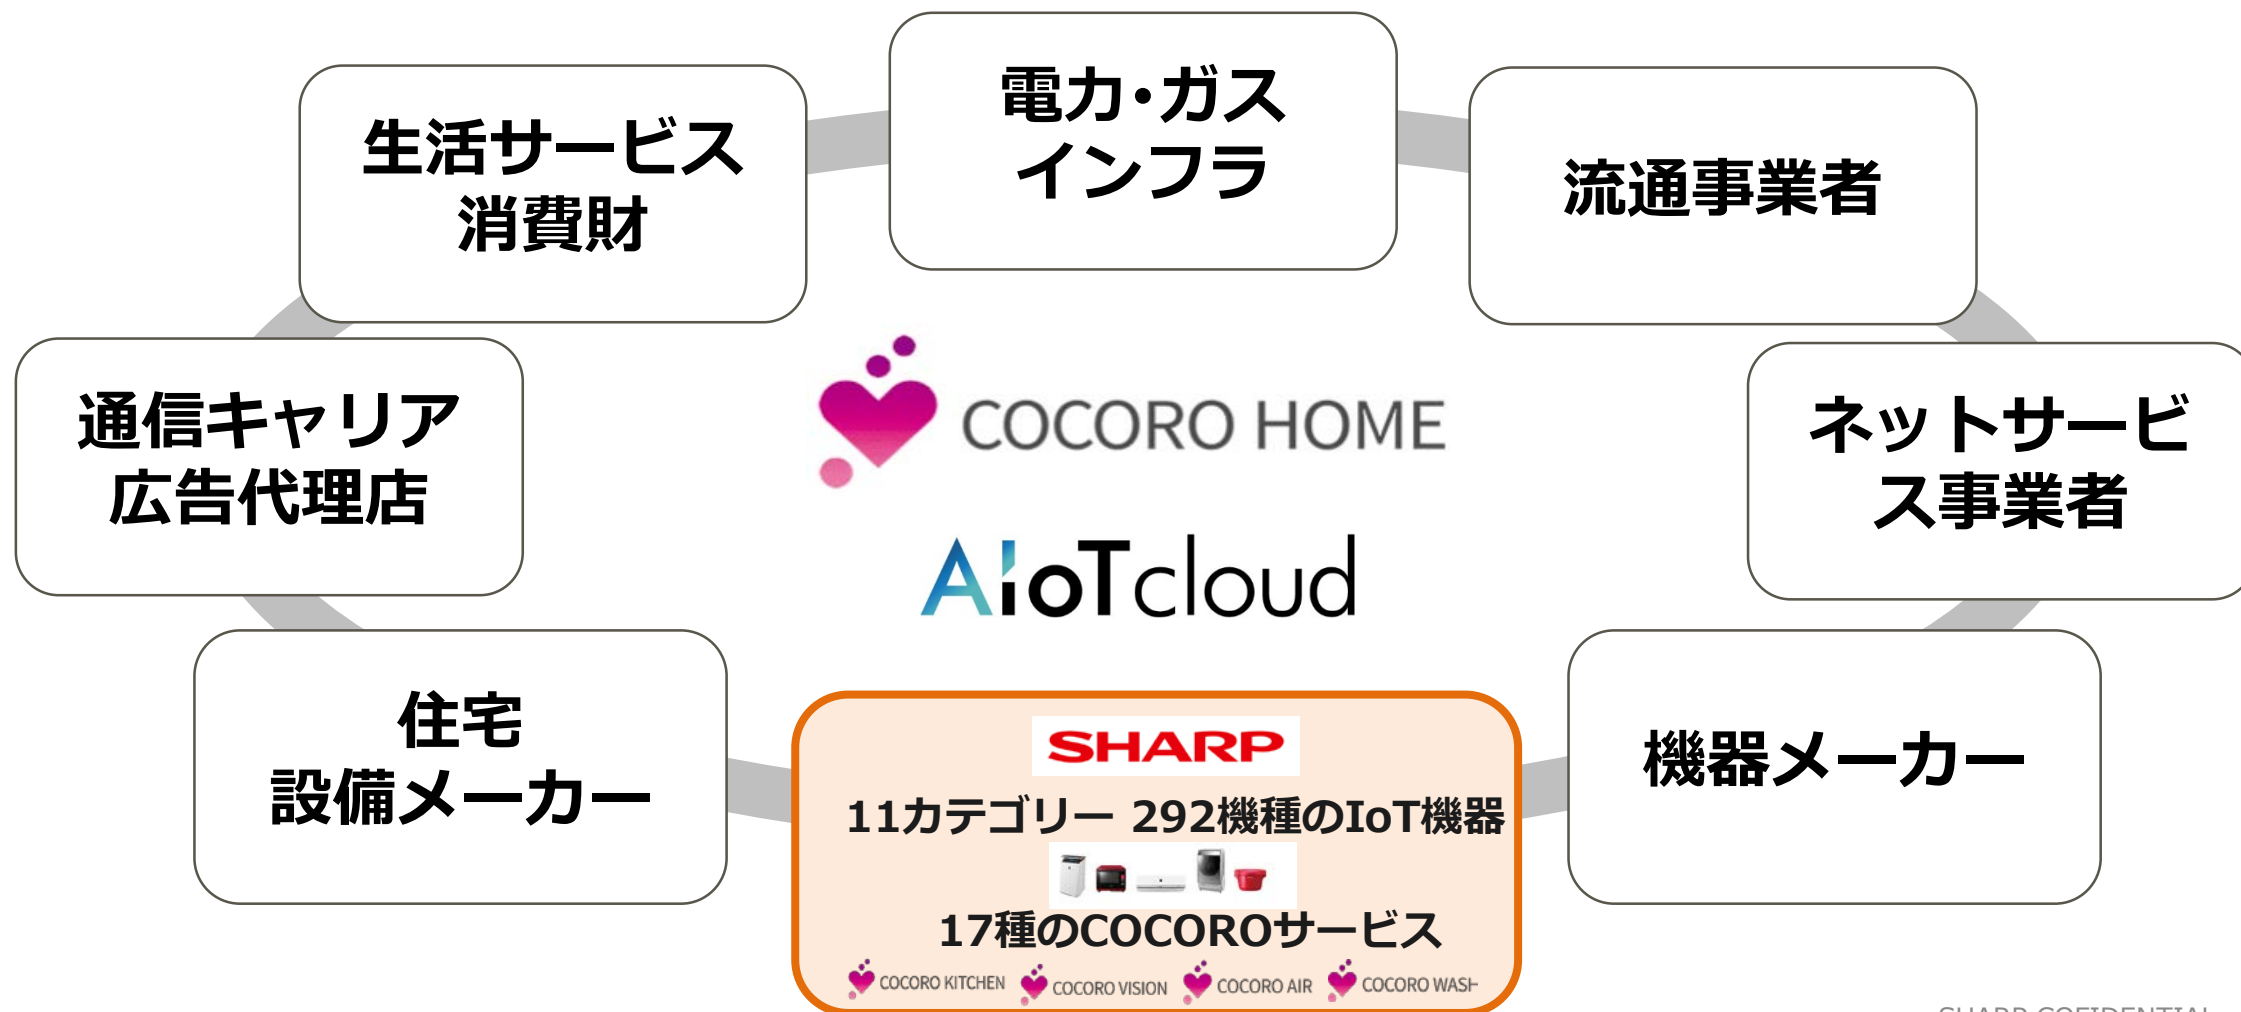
生活サービス
消費財

電力・ガス
インフラ

流通事業者

通信キャリア
広告代理店

ネットサービス事業者

COCORO HOME

AIoTcloud

住宅
設備メーカー

SHARP
11カテゴリー 292機種のIoT機器
17種のCOCOROサービス
COCORO KITCHEN COCORO VISION COCORO AIR COCORO WASH

機器メーカー

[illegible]